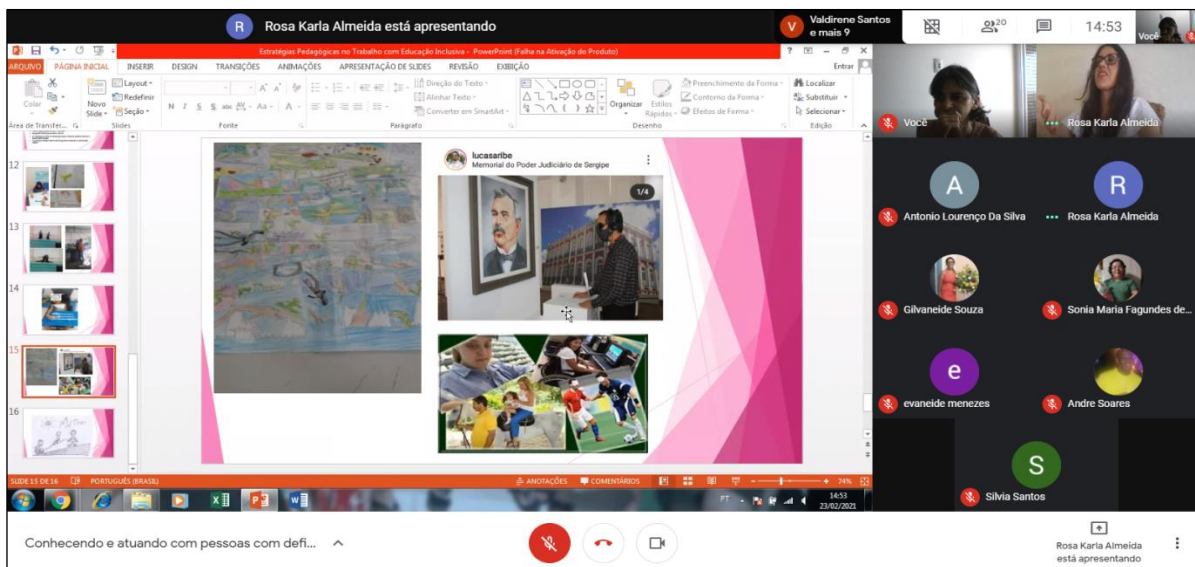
Rosa Karla Almeida está apresentando

Valdirene Santos e mais 9

20

14:53

Você

Estratégias Pedagógicas no Trabalho com Educação Inclusiva - PowerPoint (Falha na Ativação do Produto)

ARQUIVO PÁGINA INICIAL INSERIR DESIGN TRANSIÇÕES ANIMAÇÕES APRESENTAÇÃO DE SLIDES REVISÃO EXIBIÇÃO

Entrar

Colar Novo Slide Layout Redefinir Seção

Direção do Texto Alinhar Texto Converter em SmartArt

Organizar Estilos Rápidos

Preenchimento da Forma Contorno da Forma Efeitos de Forma

Localizar Substituir Selecionar

Área de Transfer... Slides Fonte Parágrafo Desenho Edição

12

13

14

15

16

lucasaribe
Memorial do Poder Judiciário de Sergipe

1/4

SLIDE 15 DE 16 PORTUGUÊS (BRASIL) ANOTAÇÕES COMENTÁRIOS 74%

PT 14:53 23/02/2021

Você

Rosa Karla Almeida

A

Antonio Lourenço Da Silva

R

Rosa Karla Almeida

Gilvaneide Souza

Sonia Maria Fagundes de...

e

evaneide menezes

Andre Soares

S

Silvia Santos

Conhecendo e atuando com pessoas com defi...

Rosa Karla Almeida está apresentando